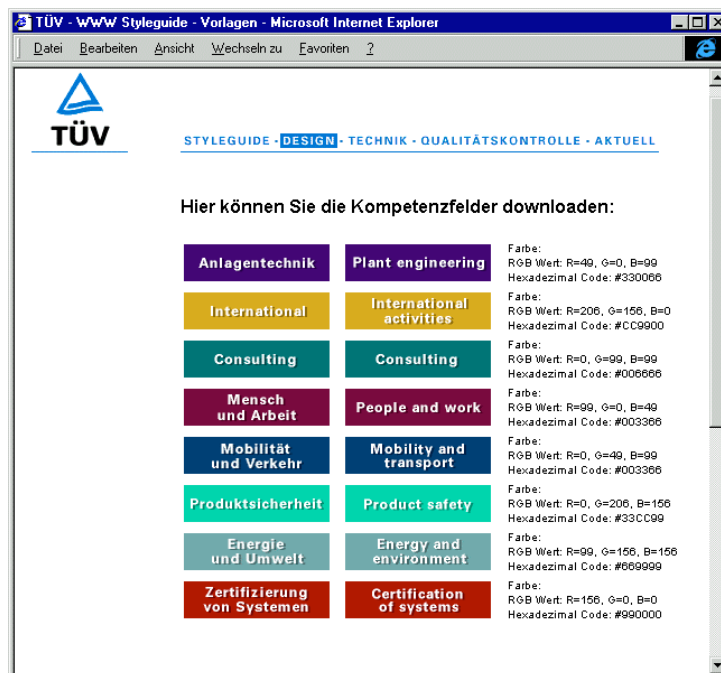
TÜV - WWW Styleguide - Vorlagen - Microsoft Internet Explorer

Datei Bearbeiten Ansicht Wechseln zu Favoriten ?

TÜV

STYLEGUIDE - DESIGN - TECHNIK - QUALITÄTSKONTROLLE - AKTUELL

Hier können Sie die Kompetenzfelder downloaden:

| | | |
|---|---|---|
| Anlagentechnik | Plant engineering | Farbe: RGB Wert: R=49, G=0, B=99 Hexadezimal Code: #330066 |
| International | International activities | Farbe: RGB Wert: R=206, G=156, B=0 Hexadezimal Code: #CC9900 |
| Consulting | Consulting | Farbe: RGB Wert: R=0, G=99, B=99 Hexadezimal Code: #006666 |
| Mensch und Arbeit | People and work | Farbe: RGB Wert: R=99, G=0, B=49 Hexadezimal Code: #003366 |
| Mobilität und Verkehr | Mobility and transport | Farbe: RGB Wert: R=0, G=49, B=99 Hexadezimal Code: #003366 |
| Produktsicherheit | Product safety | Farbe: RGB Wert: R=0, G=206, B=156 Hexadezimal Code: #33CC99 |
| Energie und Umwelt | Energy and environment | Farbe: RGB Wert: R=99, G=156, B=156 Hexadezimal Code: #669999 |
| Zertifizierung von Systemen | Certification of systems | Farbe: RGB Wert: R=156, G=0, B=0 Hexadezimal Code: #990000 |